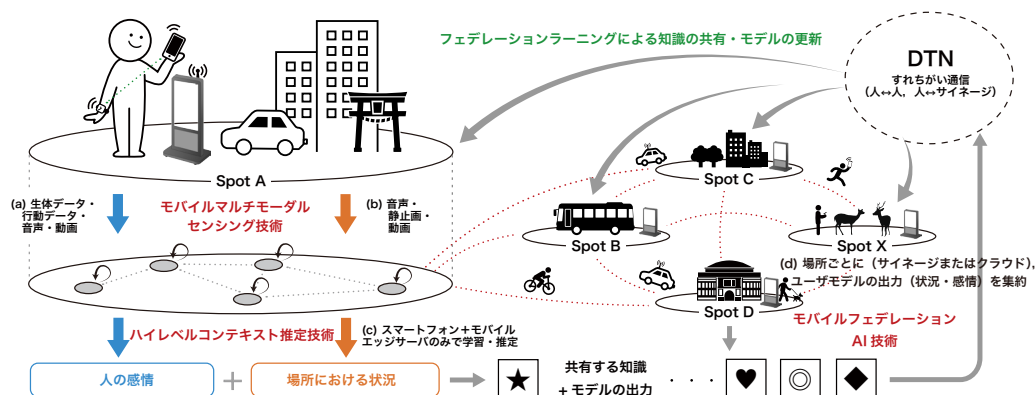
フェデレーションラーニングによる知識の共有・モデルの更新

DTN
すれちがい通信
（人↔人，人↔サイネージ）

Spot A

(a) 生体データ・行動データ・音声・動画

モバイルマルチモーダルセンシング技術

(b) 音声・静止画・動画

Spot C

Spot B

Spot X

Spot D

(d) 場所ごとに（サイネージまたはクラウド），ユーザモデルの出力（状況・感情）を集約

ハイレベルコンテキスト推定技術

(c) スマートフォン＋モバイルエッジサーバのみで学習・推定

モバイルフェデレーションAI 技術

人の感情

＋

場所における状況

★

共有する知識＋モデルの出力

・・・

♥

◎

◆